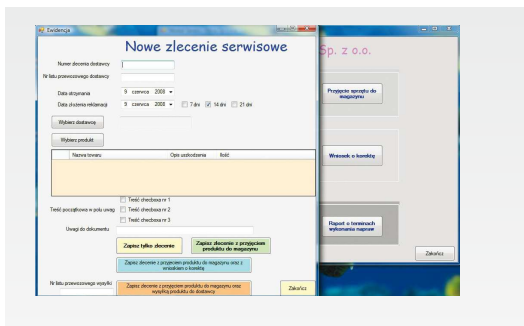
Ewidencja

Nowe zlecenie serwisowe

Numer zlecenia dostawcy

Nr listu przewozowego dostawcy

Data otrzymania 9 czerwca 2008

Data złożenia reklamacji 9 czerwca 2008 7 dni 14 dni 21 dni

Wybierz dostawcę

Wybierz produkt

Nazwa towaru Opis uszkodzenia Ilość

Tekst chechbsxa nr 1

Tekst początkowa w polu uwag Tekst chechbsxa nr 2

Tekst chechbsxa nr 3

Uwagi do dokumentu

Zapisz tylko zlecenie

Zapisz zlecenie z przyjęciem produktu do magazynu

Zapisz zlecenie z przyjęciem produktu do magazynu oraz z wnioskiem o korektę

Nr listu przewozowego wysyłki

Zapisz zlecenie z przyjęciem produktu do magazynu oraz wysyłką produktu do dostawcy

Zakończ

Sp. z o.o.

Przyjęcie sprzętu do magazynu

Wniosek o korektę

Raport o terminach wykonania napraw

Zakończ